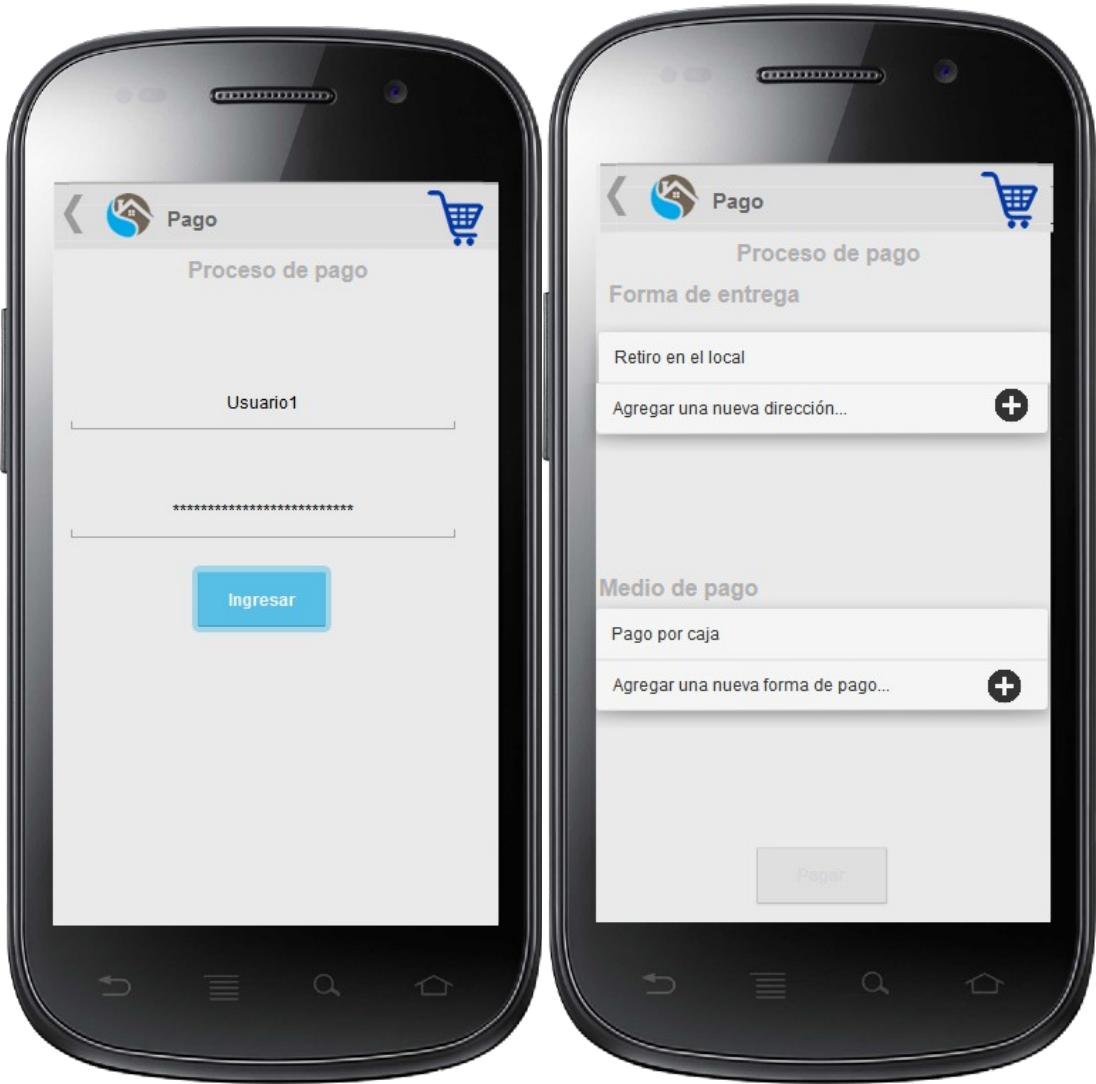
Pago

Proceso de pago

Usuario1

***************************

Ingresar

Pago

Proceso de pago

Forma de entrega

Retiro en el local

Agregar una nueva dirección...

Medio de pago

Pago por caja

Agregar una nueva forma de pago...

Pagar